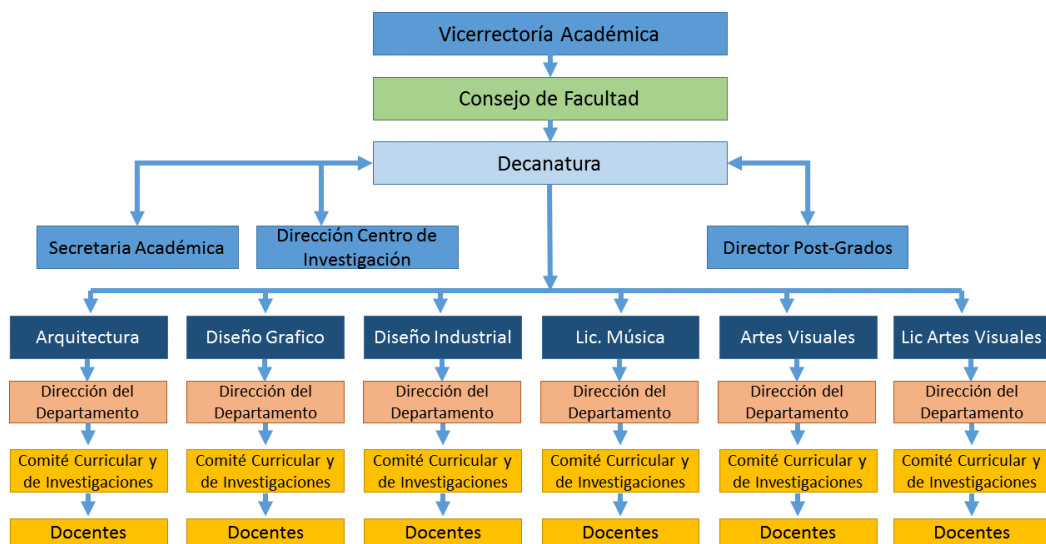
Vicerrectoría Académica

Consejo de Facultad

Decanatura

Secretaria Académica

Dirección Centro de Investigación

Director Post-Grados

Arquitectura

Dirección del Departamento

Comité Curricular y de Investigaciones

Docentes

Diseño Grafico

Dirección del Departamento

Comité Curricular y de Investigaciones

Docentes

Diseño Industrial

Dirección del Departamento

Comité Curricular y de Investigaciones

Docentes

Lic. Música

Dirección del Departamento

Comité Curricular y de Investigaciones

Docentes

Artes Visuales

Dirección del Departamento

Comité Curricular y de Investigaciones

Docentes

Lic Artes Visuales

Dirección del Departamento

Comité Curricular y de Investigaciones

Docentes